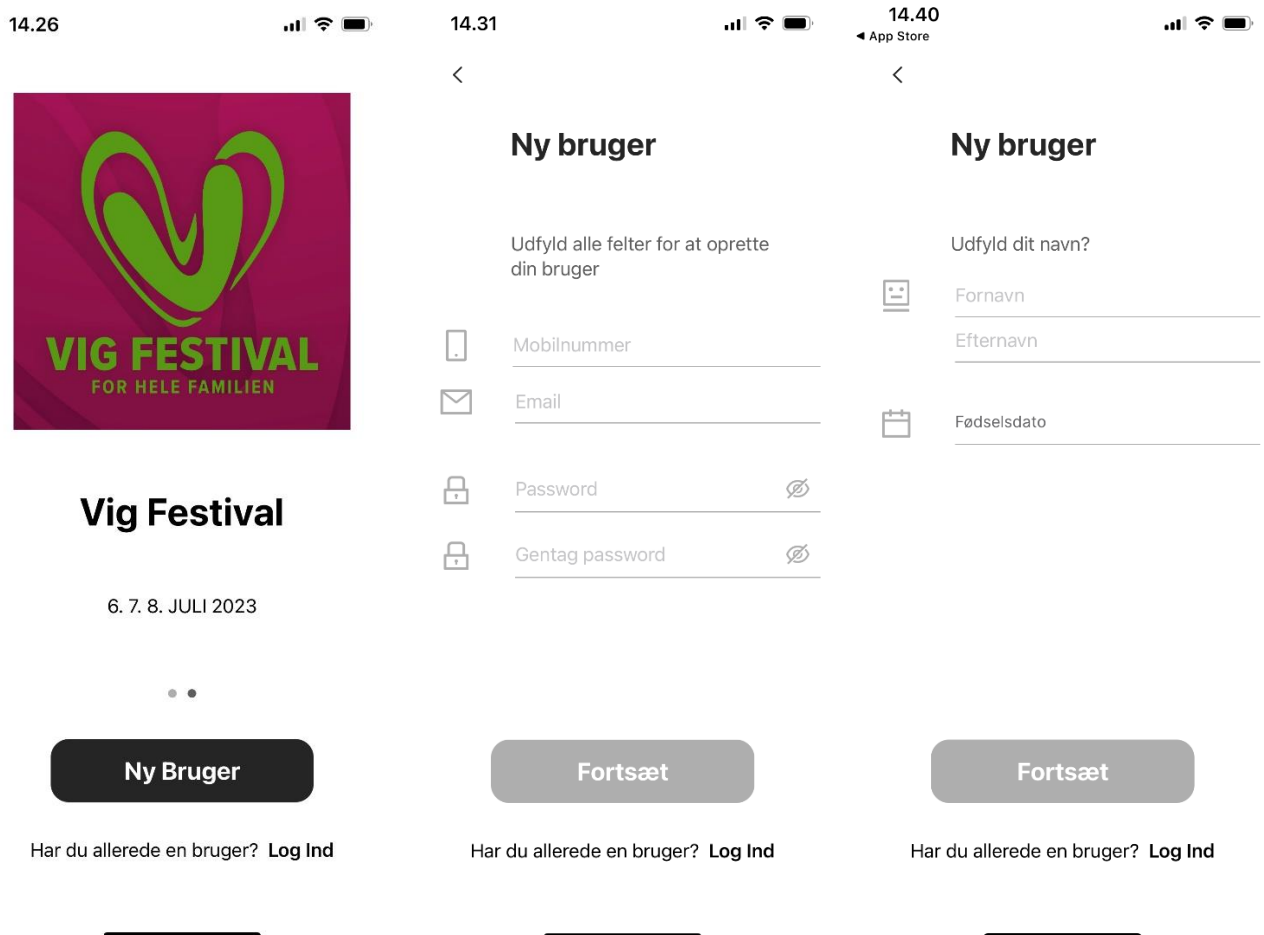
14.26

VIG FESTIVAL
FOR HELE FAMILIEN

Vig Festival

6. 7. 8. JULI 2023

Ny Bruger

Har du allerede en bruger? Log Ind

14.31

<

Ny bruger

Udfyld alle felter for at oprette din bruger

Mobilnummer

Email

Password

Gentag password

Fortsæt

Har du allerede en bruger? Log Ind

14.40
◂ App Store

<

Ny bruger

Udfyld dit navn?

Fornavn

Efternavn

Fødselsdato

Fortsæt

Har du allerede en bruger? Log Ind